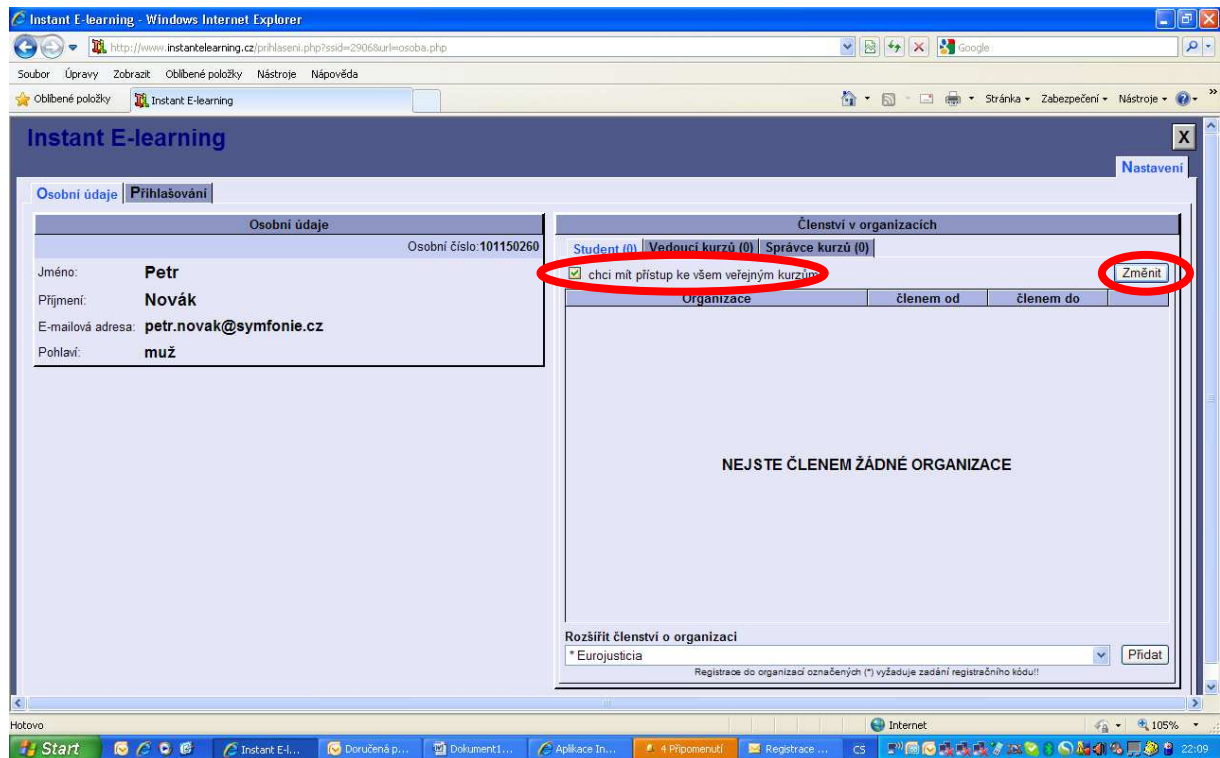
Instant E-learning - Windows Internet Explorer

http://www.instantelearning.cz/prihlaseni.php?ssid=2906&url=osoba.php

Google

Soubor Úpravy Zobrazit Oblíbené položky Nástroje Nápověda

Oblíbené položky Instant E-learning

Stránka ▾ Zabezpečení ▾ Nástroje ▾

Instant E-learning

X

Nastavení

Osobní údaje Přihlašování

Osobní údaje

Osobní číslo:101150260

Jméno: Petr

Příjmení: Novák

E-mailová adresa: petr.novak@symfonie.cz

Pohlaví: muž

Členství v organizacích

Student (0) Vedoucí kurzů (0) Správce kurzů (0)

chci mít přístup ke všem veřejným kurzům

Změnit

| Organizace | členem od | členem do |
|---|---|---|

NEJSTE ČLENEM ŽÁDNÉ ORGANIZACE

Rozšířit členství o organizaci

* Eurojusticia

Přidat

Registrace do organizací označených (*) vyžaduje zadání registračního kódu!!

Hotovo

Internet

105%

Start

Instant E-l...

Doručená p...

Dokument1...

Aplikace In...

4 Připomenutí

Registrace ...

CS

22:09